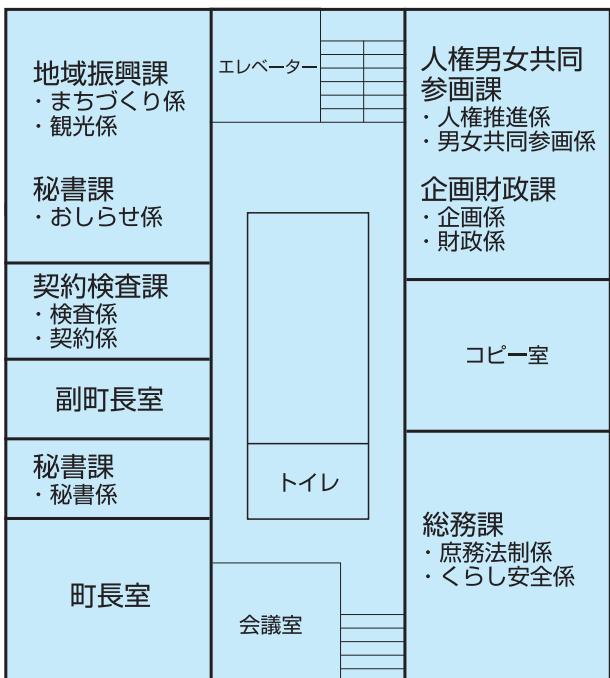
地域振興課
・まちづくり係
・観光係

秘書課
・おしらせ係

契約検査課
・検査係
・契約係

副町長室

秘書課
・秘書係

町長室

エレベーター

トイレ

会議室

人権男女共同参画課
・人権推進係
・男女共同参画係

企画財政課
・企画係
・財政係

コピー室

総務課
・庶務法制係
・くらし安全係